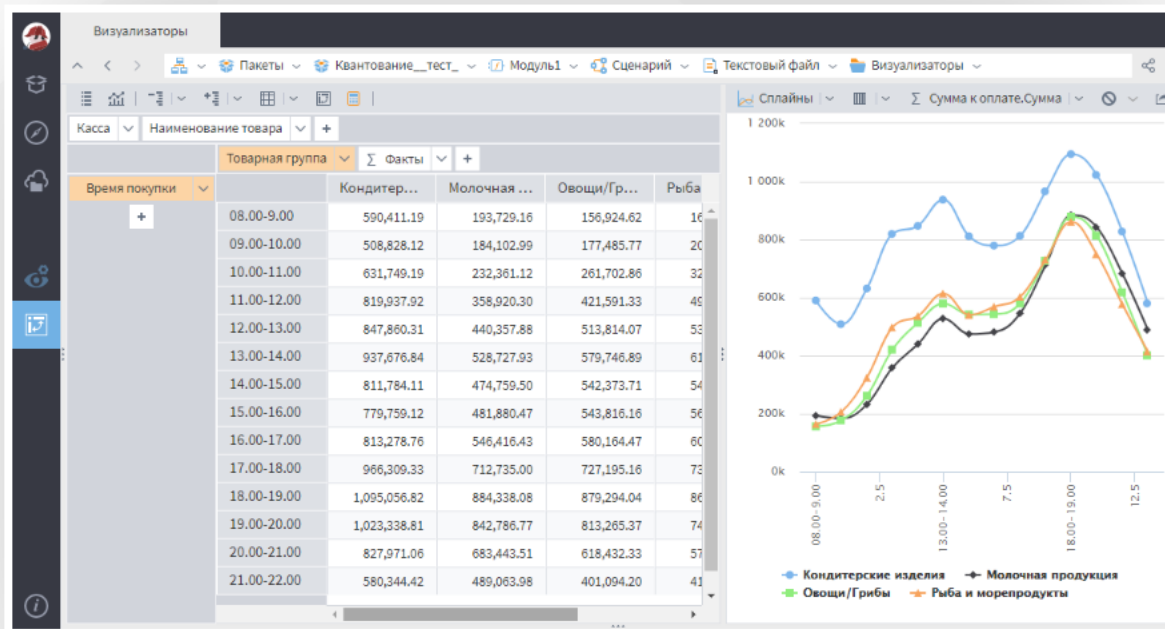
Визуализаторы

Пакеты Квантование__тест_ Модуль1 Сценарий Текстовый файл Визуализаторы

Касса | Наименование товара | +

Товарная группа | ∑ Факты | +

Время покупки

+

| | Кондитер... | Молочная ... | Овощи/Гр... | Рыба |
|---|---|---|---|---|
| 08.00-9.00 | 590,411.19 | 193,729.16 | 156,924.62 | 16 |
| 09.00-10.00 | 508,828.12 | 184,102.99 | 177,485.77 | 20 |
| 10.00-11.00 | 631,749.19 | 232,361.12 | 261,702.86 | 32 |
| 11.00-12.00 | 819,937.92 | 358,920.30 | 421,591.33 | 49 |
| 12.00-13.00 | 847,860.31 | 440,357.88 | 513,814.07 | 53 |
| 13.00-14.00 | 937,676.84 | 528,727.93 | 579,746.89 | 61 |
| 14.00-15.00 | 811,784.11 | 474,759.50 | 542,373.71 | 54 |
| 15.00-16.00 | 779,759.12 | 481,880.47 | 543,816.16 | 56 |
| 16.00-17.00 | 813,278.76 | 546,416.43 | 580,164.47 | 60 |
| 17.00-18.00 | 966,309.33 | 712,735.00 | 727,195.16 | 73 |
| 18.00-19.00 | 1,095,056.82 | 884,338.08 | 879,294.04 | 86 |
| 19.00-20.00 | 1,023,338.81 | 842,786.77 | 813,265.37 | 74 |
| 20.00-21.00 | 827,971.06 | 683,443.51 | 618,432.33 | 57 |
| 21.00-22.00 | 580,344.42 | 489,063.98 | 401,094.20 | 41 |

Сплайны | ∑ Сумма к оплате.Сумма

1 200k
1 000k
800k
600k
400k
200k
0k

08.00 - 9.00
2.5
13.00 - 14.00
7.5
18.00 - 19.00
12.5

Кондитерские изделия
Молочная продукция
Овощи/Грибы
Рыба и морепродукты